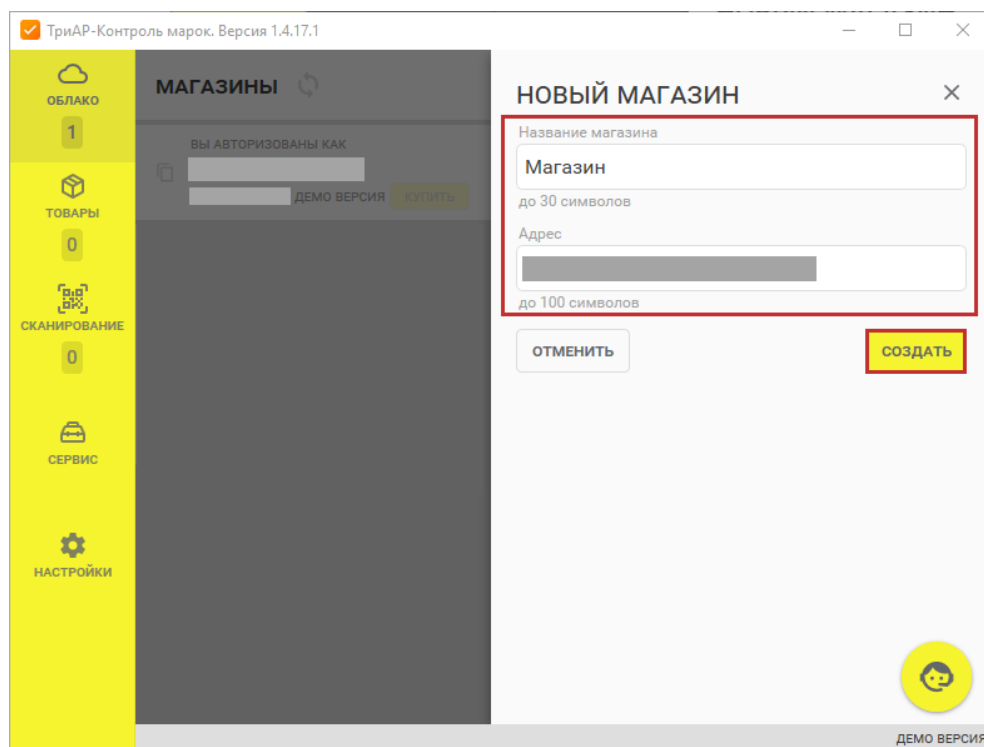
ТриАР-Контроль марок. Версия 1.4.17.1

ОБЛАКО
1
ТОВАРЫ
0
СКАНИРОВАНИЕ
0
СЕРВИС
НАСТРОЙКИ

МАГАЗИНЫ
ВЫ АВТОРИЗОВАНЫ КАК
ДЕМО ВЕРСИЯ КУПИТЬ

НОВЫЙ МАГАЗИН
Название магазина
Магазин
до 30 символов
Адрес
до 100 символов
ОТМЕНИТЬ
СОЗДАТЬ

ДЕМО ВЕРСИЯ